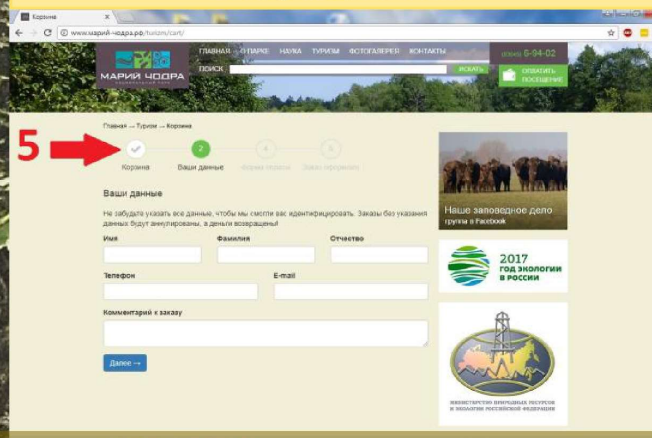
Корзина

www.марий-чодра.рф/turism/cart/

МАРИЙ ЧОДРА

ГЛАВНАЯ О ПАРКЕ НАУКА ТУРИЗМ ФОТОГАЛЕРЕЯ КОНТАКТЫ

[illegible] 6-94-02

ПОИСК

ИСКАТЬ

ОПЛАТИТЬ ПОСЕЩЕНИЕ

Главная → Туризм → Корзина

5

Корзина

2

Ваши данные

4

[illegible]

5

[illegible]

Ваши данные

Не забудьте указать все данные, чтобы мы смогли вас идентифицировать. Заказы без указания данных будут аннулированы, а деньги возвращены!

Имя

Фамилия

Отчество

Телефон

E-mail

Комментарий к заказу

Далее →

Наше заповедное дело
группа в Facebook

2017
ГОД ЭКОЛОГИИ
В РОССИИ

МИНИСТЕРСТВО ПРИРОДНЫХ РЕСУРСОВ И ЭКОЛОГИИ РОССИЙСКОЙ ФЕДЕРАЦИИ